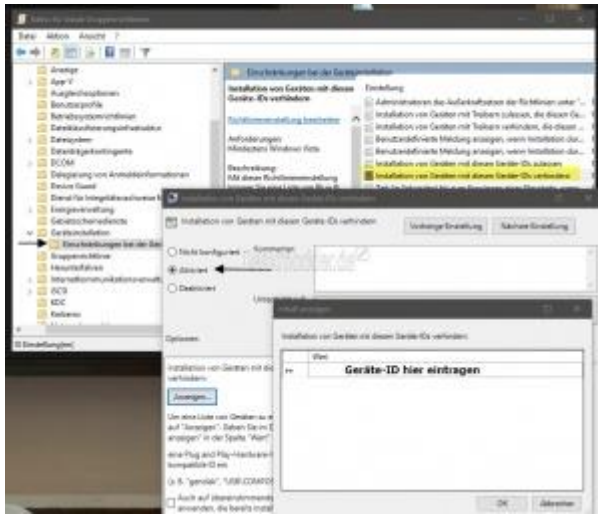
Editor für lokale Gruppenrichtlinien

Datei Aktion Ansicht ?

Anzeige
App-V
Ausgleichsoptionen
Benutzerprofile
Betriebssystemrichtlinien
Dateiklassifizierungsinfrastruktur
Dateisystem
Datenträgerkontingente
DCOM
Delegierung von Anmeldeinformationen
Device Guard
Dienst für Integritätsnachweise
Energieverwaltung
Gebietsschemadienste
Geräteinstallation
Einschränkungen bei der Ger
Gruppenrichtlinie
Herunterfahren
Internetkommunikationsverwalt
iSCSI
KDC
Kerberos

Einschränkungen bei der Geräteinstallation

Installation von Geräten mit diesen Geräte-IDs verhindern

Richtlinieneinstellung bearbeiten

Anforderungen:
Mindestens Windows Vista

Beschreibung:

Einstellung
Administratoren das Außerkraftsetzen der Richtlinien unter "...
Installation von Geräten mit Treibern zulassen, die diesen Ge...
Installation von Geräten mit Treibern verhindern, die diesen ...
Benutzerdefinierte Meldung anzeigen, wenn Installation dur...
Benutzerdefinierte Meldung anzeigen, wenn Installation du...
Installation von Geräten mit diesen Geräte-IDs zulassen
Installation von Geräten mit diesen Geräte-IDs verhindern

Installation von Geräten mit diesen Geräte-IDs verhindern

Installation von Geräten mit diesen Geräte-IDs verhindern

Vorherige Einstellung Nächste Einstellung

Nicht konfiguriert Kommentar:
Aktiviert
Deaktiviert

Unterstützt

Optionen:

Installation von Geräten mit di verhindern:

Anzeigen...

Um eine Liste von Geräten zu e auf "Anzeigen". Geben Sie im D anzeigen" in der Spalte "Wert"

eine Plug and Play-Hardware- kompatible ID ein

(z. B. "gendisk", "USB\COMPOS

Auch auf übereinstimmende anwenden, die bereits install

Inhalt anzeigen

Installation von Geräten mit diesen Geräte-IDs verhindern:

Wert

Geräte-ID hier eintragen

OK Abbrechen

1 Einstellung(en)